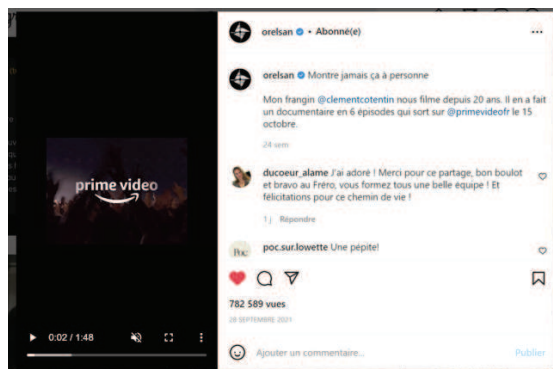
prime video

0:02 / 1:48

orelsan • Abonné(e)

orelsan Montre jamais ça à personne

Mon frangin @clementcotentin nous filme depuis 20 ans. Il en a fait un documentaire en 6 épisodes qui sort sur @primevideofr le 15 octobre.

24 sem

ducoeur_alame J'ai adoré ! Merci pour ce partage, bon boulot et bravo au Fréro, vous formez tous une belle équipe ! Et félicitations pour ce chemin de vie !

1 j Répondre

poc.sur.lowette Une pépite!

782 589 vues

28 SEPTEMBRE 2021

Ajouter un commentaire...

Publier